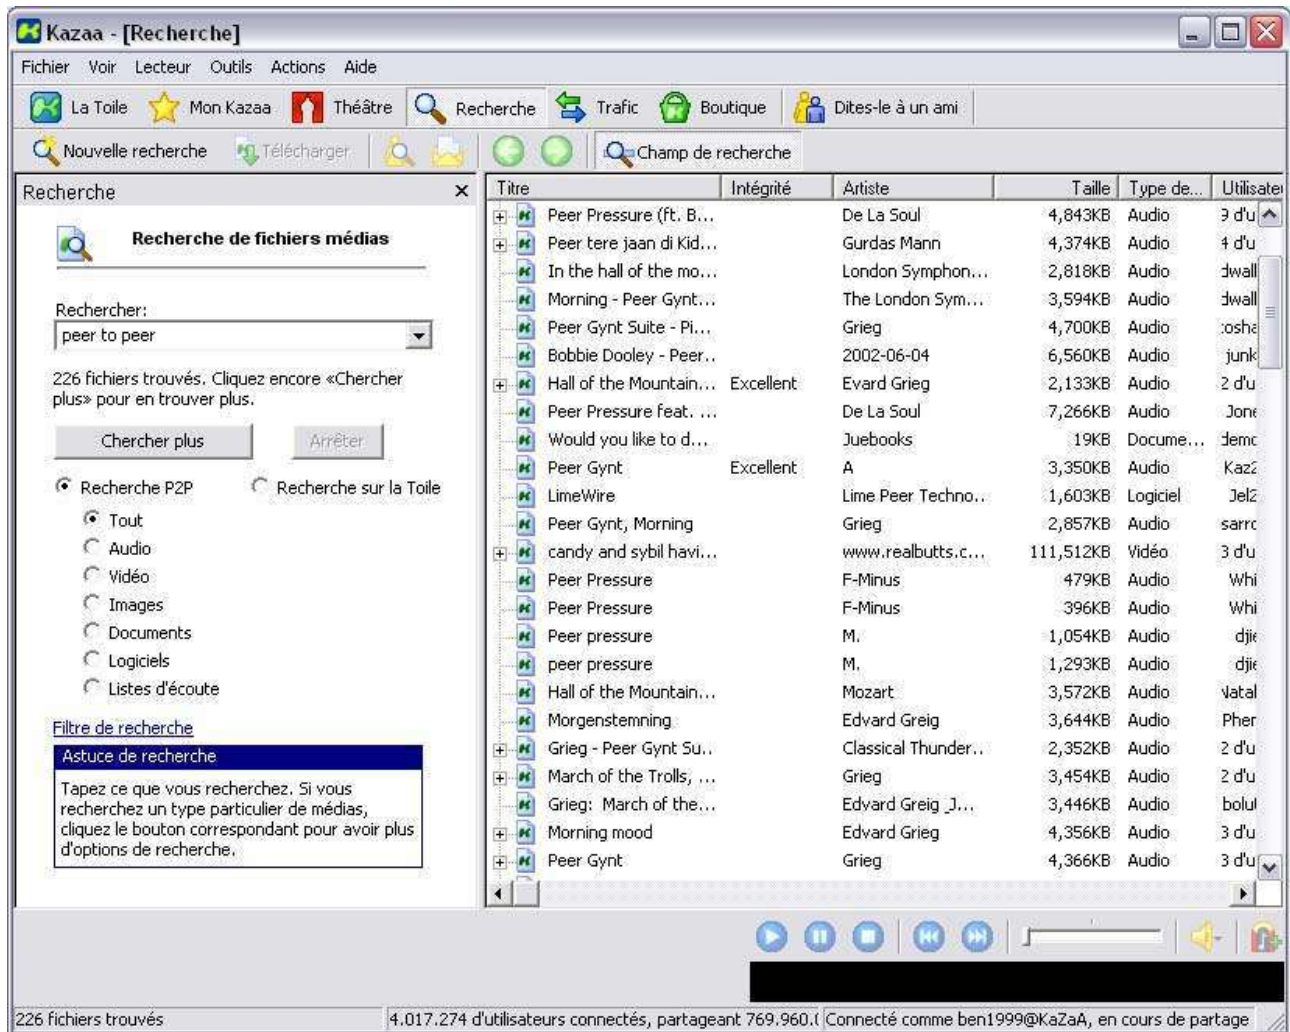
Kazaa - [Recherche]

Fichier Voir Lecteur Outils Actions Aide

La Toile Mon Kazaa Théâtre Recherche Trafic Boutique Dites-le à un ami

Nouvelle recherche Télécharger Champ de recherche

Recherche ×

Recherche de fichiers médias

Rechercher:
peer to peer

226 fichiers trouvés. Cliquez encore «Chercher plus» pour en trouver plus.

Chercher plus Arrêter

Recherche P2P Recherche sur la Toile
Tout
Audio
Vidéo
Images
Documents
Logiciels
Listes d'écoute

Filtre de recherche

Astuce de recherche
Tapez ce que vous recherchez. Si vous recherchez un type particulier de médias, cliquez le bouton correspondant pour avoir plus d'options de recherche.

| Titre | Intégrité | Artiste | Taille | Type de... | Utilisate |
|---|---|---|---|---|---|
| Peer Pressure (ft. B... | | De La Soul | 4,843KB | Audio | 9 d'u |
| Peer tere jaan di Kid... | | Gurdas Mann | 4,374KB | Audio | 4 d'u |
| In the hall of the mo... | | London Symphon... | 2,818KB | Audio | dwall |
| Morning - Peer Gynt... | | The London Sym... | 3,594KB | Audio | dwall |
| Peer Gynt Suite - Pi... | | Grieg | 4,700KB | Audio | cosha |
| Bobbie Dooley - Peer... | | 2002-06-04 | 6,560KB | Audio | junk |
| Hall of the Mountain... | Excellent | Evard Grieg | 2,133KB | Audio | 2 d'u |
| Peer Pressure feat. ... | | De La Soul | 7,266KB | Audio | Jone |
| Would you like to d... | | Juebooks | 19KB | Docume... | demo |
| Peer Gynt | Excellent | A | 3,350KB | Audio | Kaz |
| LimeWire | | Lime Peer Techno... | 1,603KB | Logiciel | JelZ |
| Peer Gynt, Morning | | Grieg | 2,857KB | Audio | sarr |
| candy and sybil havi... | | www.realbutts.c... | 111,512KB | Vidéo | 3 d'u |
| Peer Pressure | | F-Minus | 479KB | Audio | Whi |
| Peer Pressure | | F-Minus | 396KB | Audio | Whi |
| Peer pressure | | M. | 1,054KB | Audio | djie |
| peer pressure | | M. | 1,293KB | Audio | djie |
| Hall of the Mountain... | | Mozart | 3,572KB | Audio | Natal |
| Morgenstemning | | Edvard Greig | 3,644KB | Audio | Pher |
| Grieg - Peer Gynt Su... | | Classical Thunder... | 2,352KB | Audio | 2 d'u |
| March of the Trolls, ... | | Grieg | 3,454KB | Audio | 2 d'u |
| Grieg: March of the... | | Edvard Greig J... | 3,446KB | Audio | bolu |
| Morning mood | | Edvard Grieg | 4,356KB | Audio | 3 d'u |
| Peer Gynt | | Grieg | 4,366KB | Audio | 3 d'u |

226 fichiers trouvés | 4.017.274 d'utilisateurs connectés, partageant 769.960.( | Connecté comme ben1999@KaZaA, en cours de partage